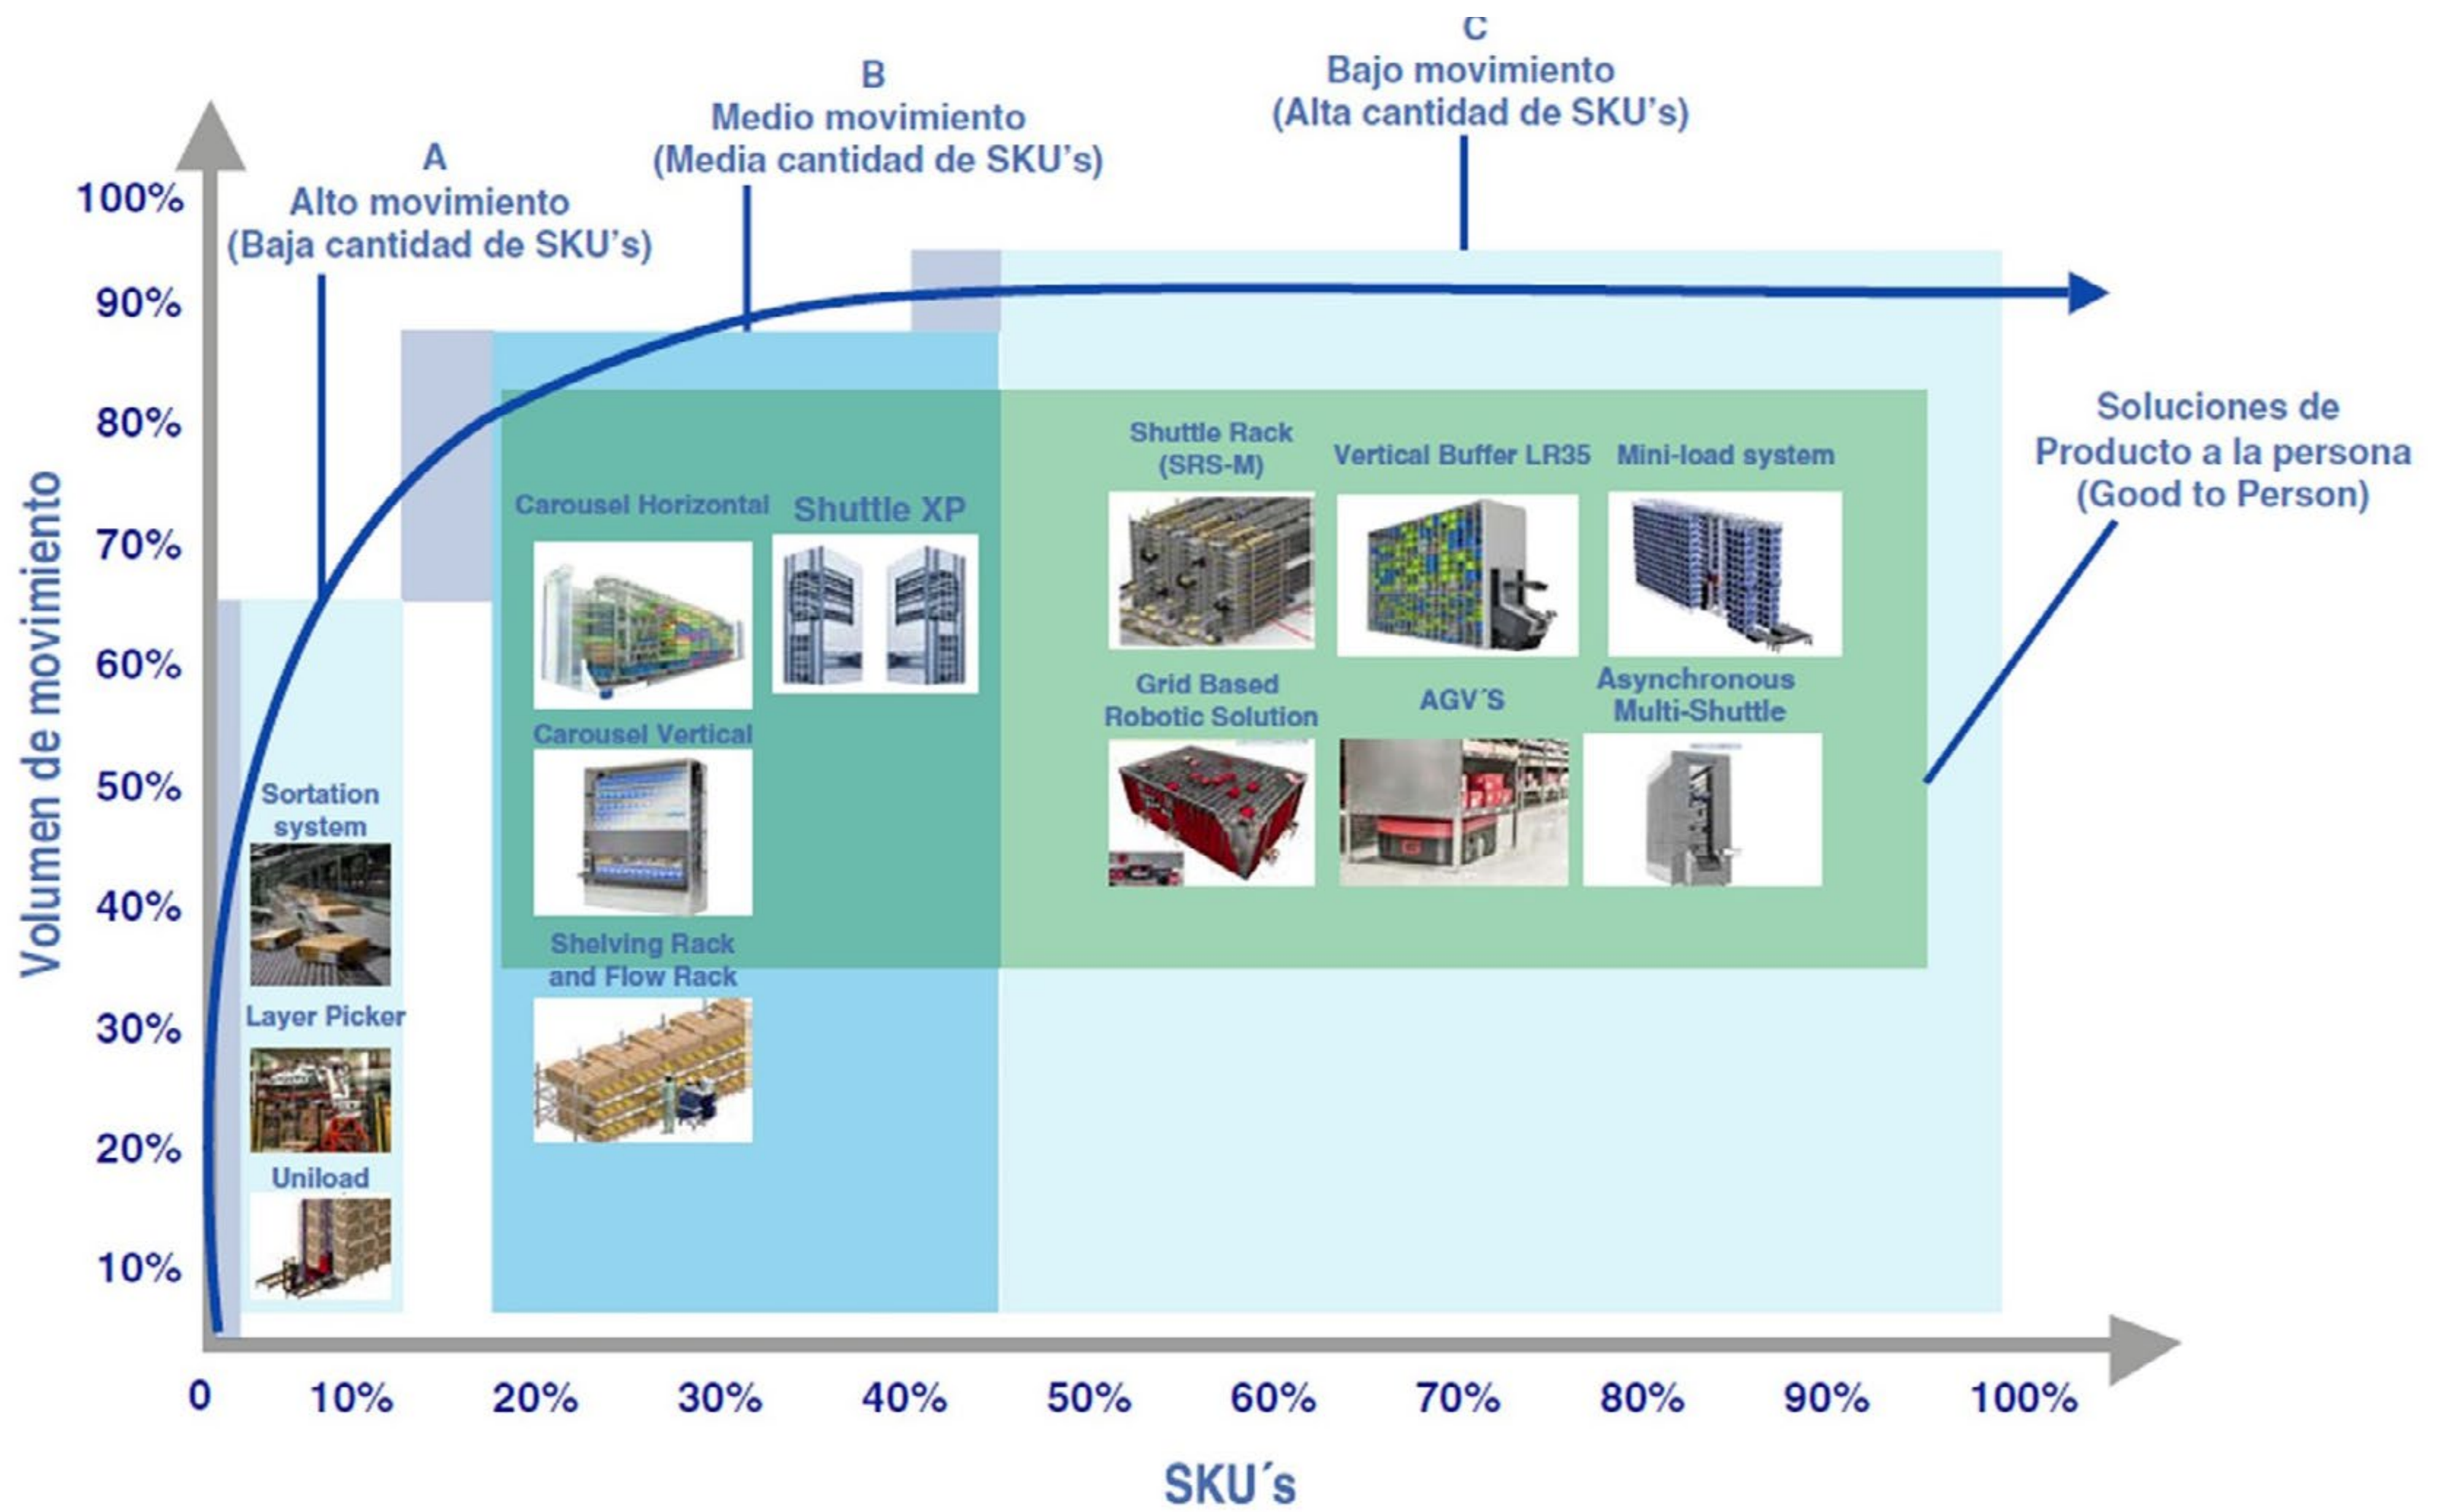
C
Bajo movimiento
(Alta cantidad de SKU's)

B
Medio movimiento
(Media cantidad de SKU's)

A
Alto movimiento
(Baja cantidad de SKU's)

100%
90%
80%
70%
60%
50%
40%
30%
20%
10%

Volumen de movimiento

Soluciones de Producto a la persona (Good to Person)

Shuttle Rack (SRS-M)

Vertical Buffer LR35

Mini-load system

Carousel Horizontal

Shuttle XP

Grid Based Robotic Solution

AGV´S

Asynchronous Multi-Shuttle

Carousel Vertical

Sortation system

Shelving Rack and Flow Rack

Layer Picker

Uniload

0
10%
20%
30%
40%
50%
60%
70%
80%
90%
100%

SKU´s